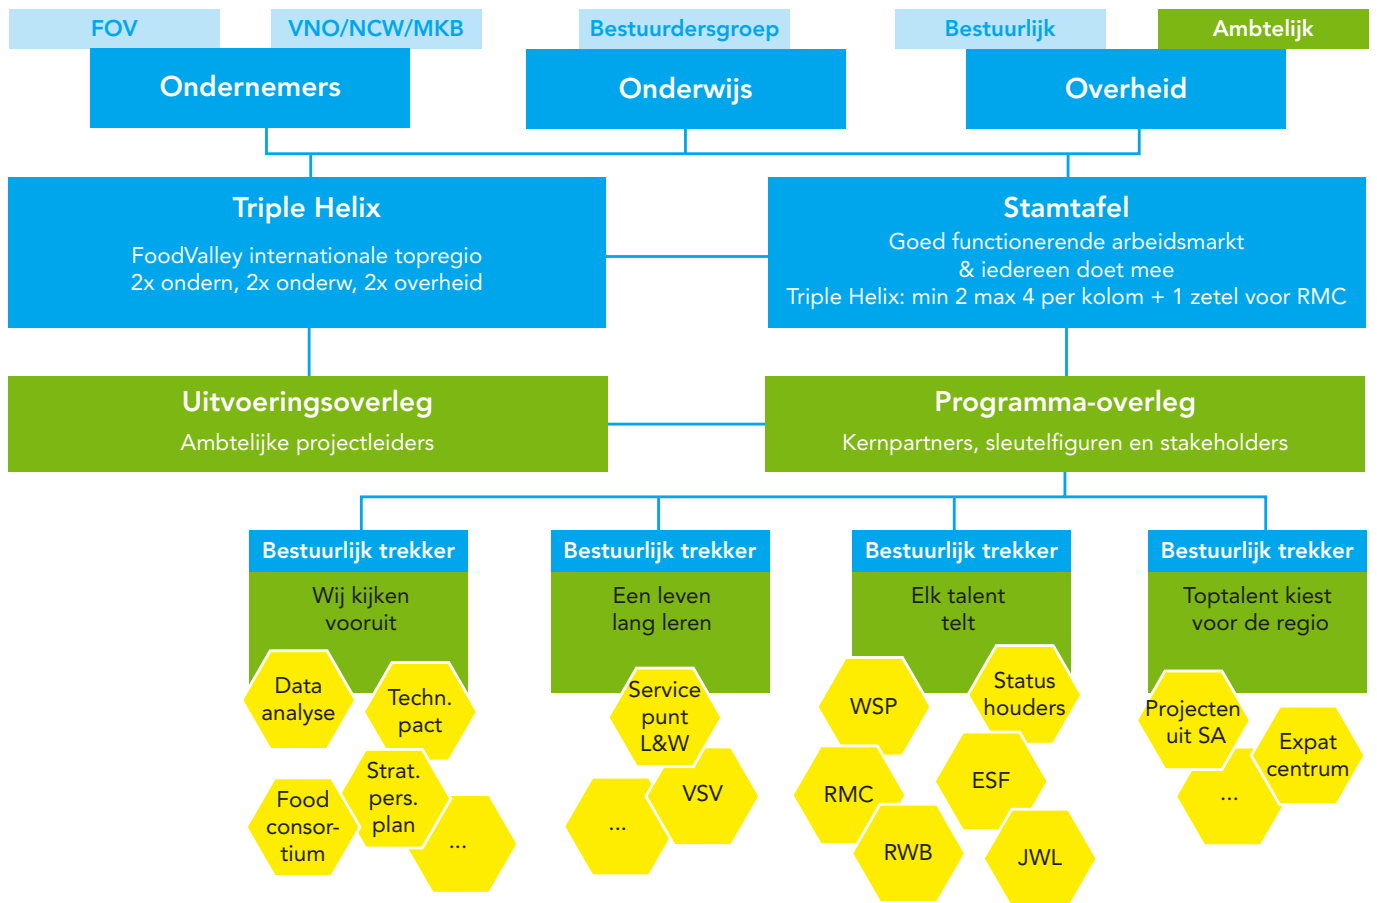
FOV
VNO/NCW/MKB
Bestuurdersgroep
Bestuurlijk
Ambtelijk

Ondernemers
Onderwijs
Overheid

Triple Helix
FoodValley internationale topregio
2x ondern, 2x onderw, 2x overheid

Stamtafel
Goed functionerende arbeidsmarkt
& iedereen doet mee
Triple Helix: min 2 max 4 per kolom + 1 zetel voor RMC

Uitvoeringsoverleg
Ambtelijke projectleiders

Programma-overleg
Kernpartners, sleutelfiguren en stakeholders

Bestuurlijk trekker
Wij kijken vooruit
Data analyse
Techn. pact
Food consortium
Strat. pers. plan
...

Bestuurlijk trekker
Een leven lang leren
Service punt L&W
VSV
...

Bestuurlijk trekker
Elk talent telt
WSP
Status houders
RMC
ESF
RWB
JWL

Bestuurlijk trekker
Toptalent kiest voor de regio
Projecten uit SA
Expat centrum
...